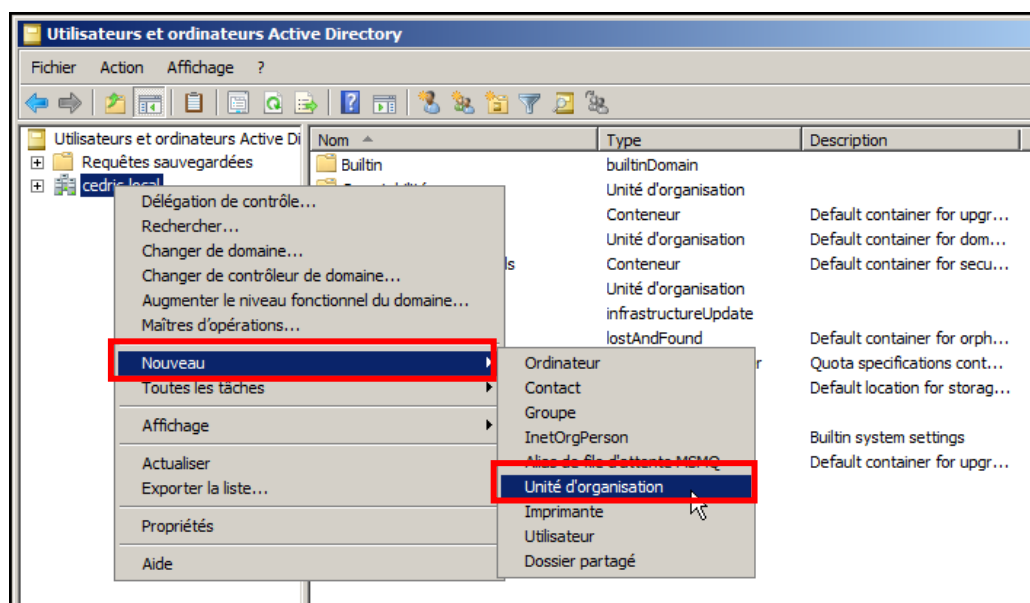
Utilisateurs et ordinateurs Active Directory

Fichier Action Affichage ?

Utilisateurs et ordinateurs Active Di
Requêtes sauvegardées
cedric.local

| Nom | Type | Description |
|---|---|---|
| Builtin | builtinDomain | |
| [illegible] | Unité d'organisation | |
| | Conteneur | Default container for upgr... |
| | Unité d'organisation | Default container for dom... |
| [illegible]ls | Conteneur | Default container for secu... |
| | Unité d'organisation | |
| | infrastructureUpdate | |
| | lostAndFound | Default container for orph... |
| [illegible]r | | Quota specifications cont... |
| | | Default location for storag... |
| | | Builtin system settings |
| | | Default container for upgr... |

Délégation de contrôle...
Rechercher...
Changer de domaine...
Changer de contrôleur de domaine...
Augmenter le niveau fonctionnel du domaine...
Maîtres d'opérations...
Nouveau
Toutes les tâches
Affichage
Actualiser
Exporter la liste...
Propriétés
Aide

Ordinateur
Contact
Groupe
InetOrgPerson
Alias de file d'attente MSMQ
Unité d'organisation
Imprimante
Utilisateur
Dossier partagé